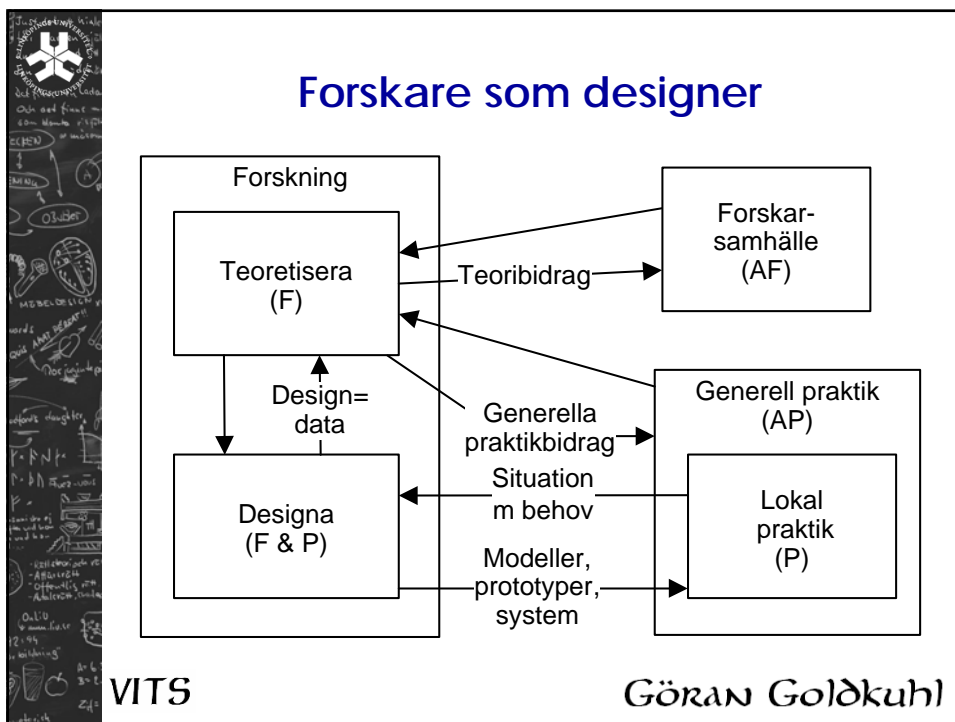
Forskare som designer

Forskning

Teoretisera
(F)

Design=
data

Designa
(F & P)

Forskar-
samhälle
(AF)

Teoribidrag

Generella
praktikbidrag

Generell praktik
(AP)

Situation
m behov

Lokal
praktik
(P)

Modeller,
prototyper,
system

VITS

Göran Goldkuhl